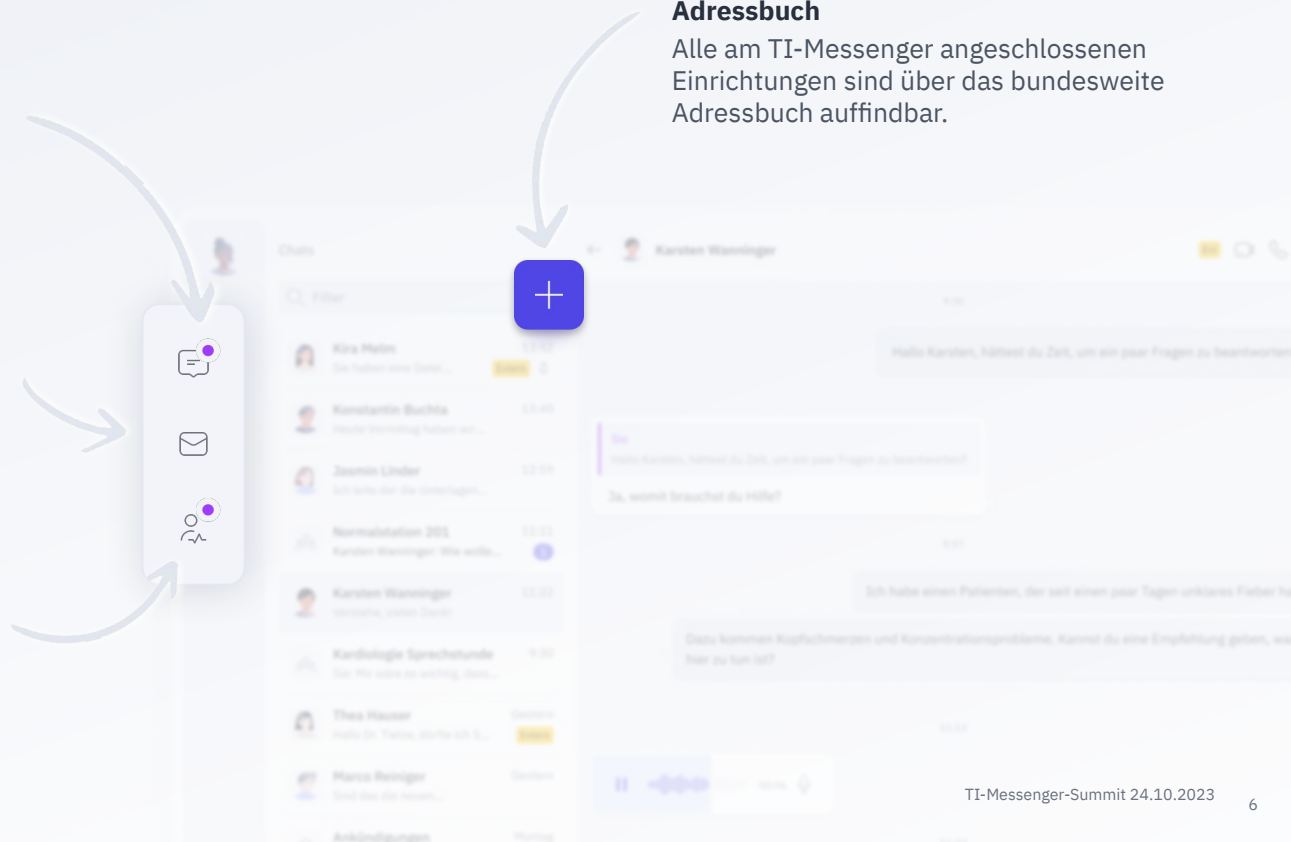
**Adressbuch**

Alle am TI-Messenger angeschlossenen Einrichtungen sind über das bundesweite Adressbuch auffindbar.

Chats

Filter

Kira Melm
Sie haben eine Datei...
12:12

Konstantin Buchta
Heute Vormittag haben wir...
12:40

Jasmin Linder
Ich teile dir die Unterlagen...
12:04

Normalstation 201
Karsten Wanninger: Wie wollen...
11:11

Karsten Wanninger
Verstehe, vielen Dank!
11:12

Kardiologie Sprechstunde
Sie: Mir wäre es wichtig, dass...
9:30

Thea Hauser
Hallo Dr. Tanne, dürfte ich S...
Gestern

Marco Reiniger
Sind das die neuen...
Gestern

Ankündigungen
Montag

Karsten Wanninger

Hallo Karsten, hättest du Zeit, um ein paar Fragen zu beantworten

Sie
Hallo Karsten, hättest du Zeit, um ein paar Fragen zu beantworten?
Ja, womit brauchst du Hilfe?

Ich habe einen Patienten, der seit einen paar Tagen unklares Fieber ha

Dazu kommen Kopfschmerzen und Konzentrationsprobleme. Kannst du eine Empfehlung geben, wa hier zu tun ist?

TI-Messenger-Summit 24.10.2023

6